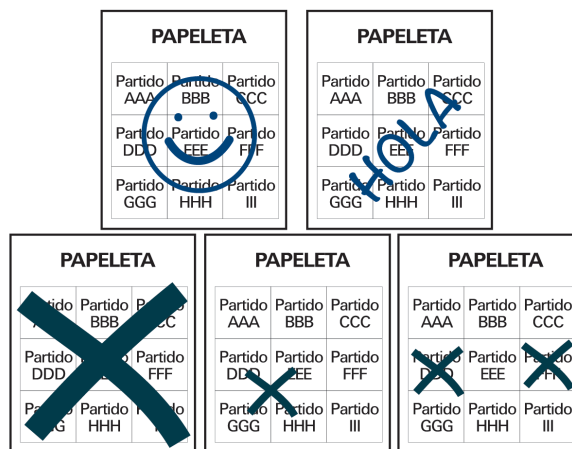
PAPELETA

| Partido AAA | Partido BBB | Partido CCC |
|---|---|---|
| Partido DDD | Partido EEE | Partido FFF |
| Partido GGG | Partido HHH | Partido III |

PAPELETA

HOLA

| Partido AAA | Partido BBB | Partido CCC |
|---|---|---|
| Partido DDD | Partido EEE | Partido FFF |
| Partido GGG | Partido HHH | Partido III |

PAPELETA

| Partido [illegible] | Partido BBB | Partido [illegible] |
|---|---|---|
| Partido DDD | Partido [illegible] | Partido FFF |
| Partido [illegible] | Partido HHH | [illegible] |

PAPELETA

| Partido AAA | Partido BBB | Partido CCC |
|---|---|---|
| Partido DDD | Partido EEE | Partido FFF |
| Partido GGG | Partido HHH | Partido III |

PAPELETA

| Partido AAA | Partido BBB | Partido CCC |
|---|---|---|
| Partido DDD | Partido EEE | Partido FFF |
| Partido GGG | Partido HHH | Partido III |